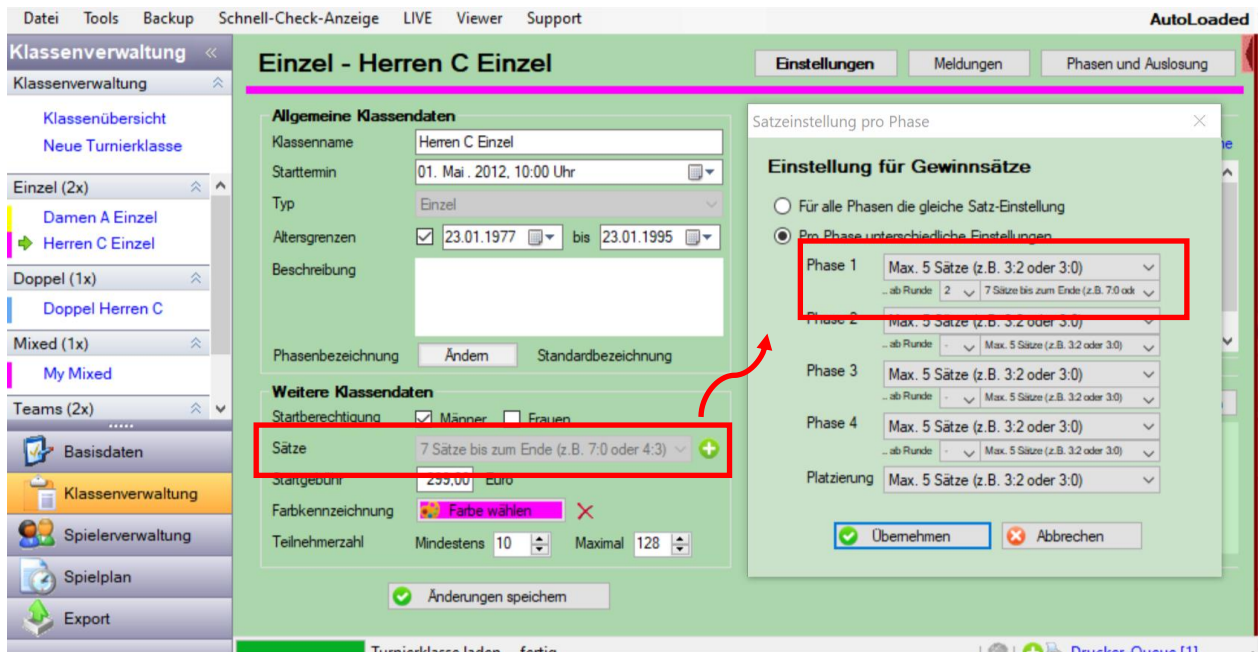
Datei Tools Backup Schnell-Check-Anzeige LIVE Viewer Support AutoLoaded

Klassenverwaltung «

Klassenverwaltung

Klassenübersicht

Neue Turnierklasse

Einzel (2x)

Damen A Einzel

Herren C Einzel

Doppel (1x)

Doppel Herren C

Mixed (1x)

My Mixed

Teams (2x)

Basisdaten

Klassenverwaltung

Spielerverwaltung

Spielplan

Export

Einzel - Herren C Einzel

Einstellungen Meldungen Phasen und Auslosung

Allgemeine Klassendaten

Klassenname Herren C Einzel

Starttermin 01. Mai . 2012, 10:00 Uhr

Typ Einzel

Altersgrenzen 23.01.1977 bis 23.01.1995

Beschreibung

Phasenbezeichnung Ändern Standardbezeichnung

Weitere Klassendaten

Startberechtigung Männer Frauen

Sätze 7 Sätze bis zum Ende (z.B. 7:0 oder 4:3)

Startgebühr 299,00 Euro

Farbkennzeichnung Farbe wählen

Teilnehmerzahl Mindestens 10 Maximal 128

Änderungen speichern

Satzeinstellung pro Phase

Einstellung für Gewinnsätze

Für alle Phasen die gleiche Satz-Einstellung

Pro Phase unterschiedliche Einstellungen

Phase 1 Max. 5 Sätze (z.B. 3:2 oder 3:0)
ab Runde 2 7 Sätze bis zum Ende (z.B. 7:0 od

Phase 2 Max. 5 Sätze (z.B. 3:2 oder 3:0)
ab Runde - Max. 5 Sätze (z.B. 3:2 oder 3:0)

Phase 3 Max. 5 Sätze (z.B. 3:2 oder 3:0)
ab Runde - Max. 5 Sätze (z.B. 3:2 oder 3:0)

Phase 4 Max. 5 Sätze (z.B. 3:2 oder 3:0)
ab Runde - Max. 5 Sätze (z.B. 3:2 oder 3:0)

Platzierung Max. 5 Sätze (z.B. 3:2 oder 3:0)

Übernehmen Abbrechen

Turnierklasse laden ... fertig

Drucker-Queue [1]